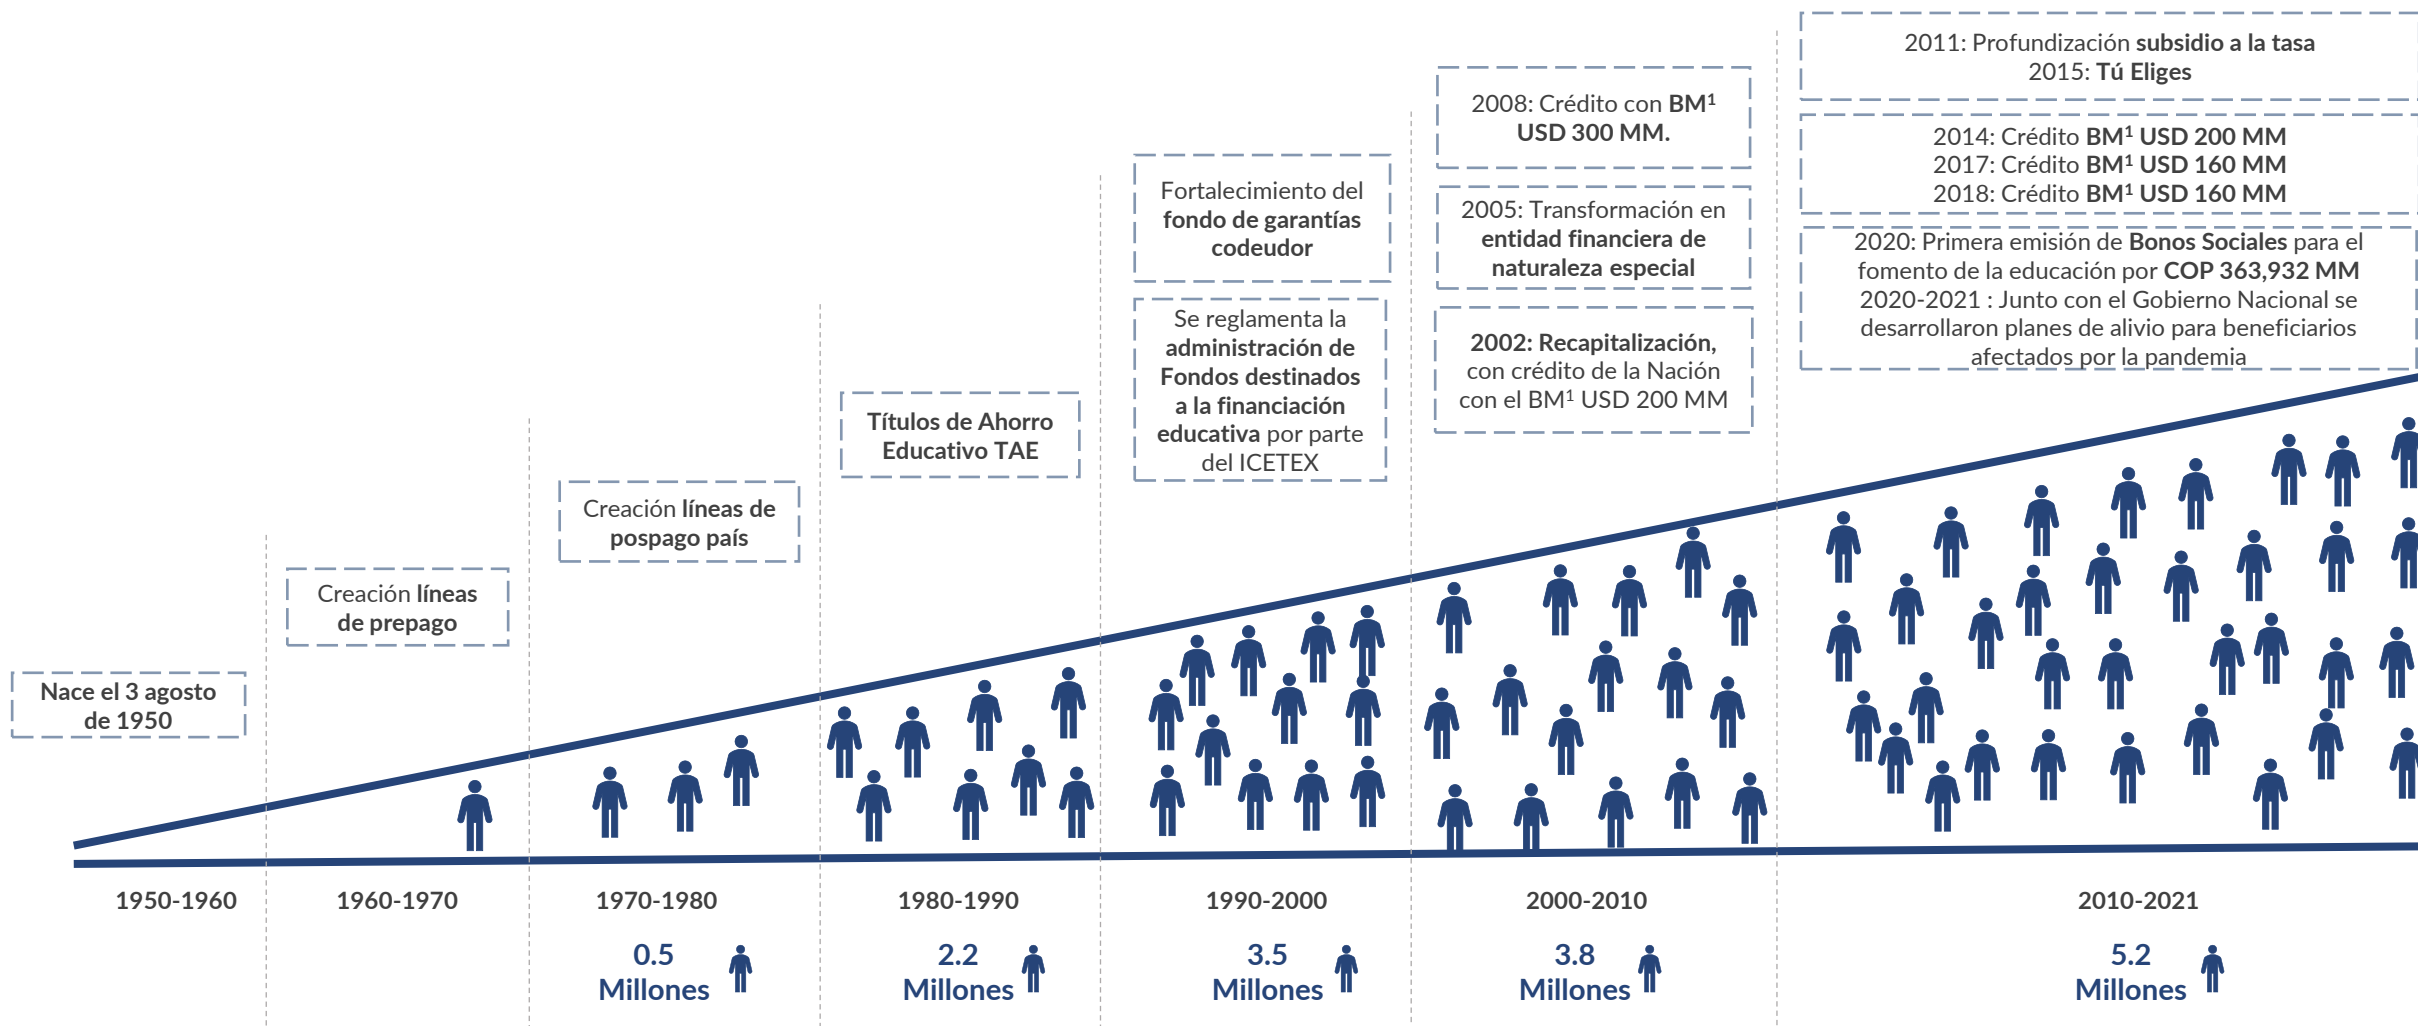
Nace el 3 agosto de 1950

Creación líneas de prepago

Creación líneas de pospago país

Títulos de Ahorro Educativo TAE

Se reglamenta la administración de Fondos destinados a la financiación educativa por parte del ICETEX

Fortalecimiento del fondo de garantías codeudor

2002: Recapitalización, con crédito de la Nación con el BM¹ USD 200 MM

2005: Transformación en entidad financiera de naturaleza especial

2008: Crédito con BM¹ USD 300 MM.

2011: Profundización subsidio a la tasa
2015: Tú Eliges

2014: Crédito BM¹ USD 200 MM
2017: Crédito BM¹ USD 160 MM
2018: Crédito BM¹ USD 160 MM

2020: Primera emisión de Bonos Sociales para el fomento de la educación por COP 363,932 MM
2020-2021 : Junto con el Gobierno Nacional se desarrollaron planes de alivio para beneficiarios afectados por la pandemia

1950-1960

1960-1970

1970-1980
0.5 Millones

1980-1990
2.2 Millones

1990-2000
3.5 Millones

2000-2010
3.8 Millones

2010-2021
5.2 Millones